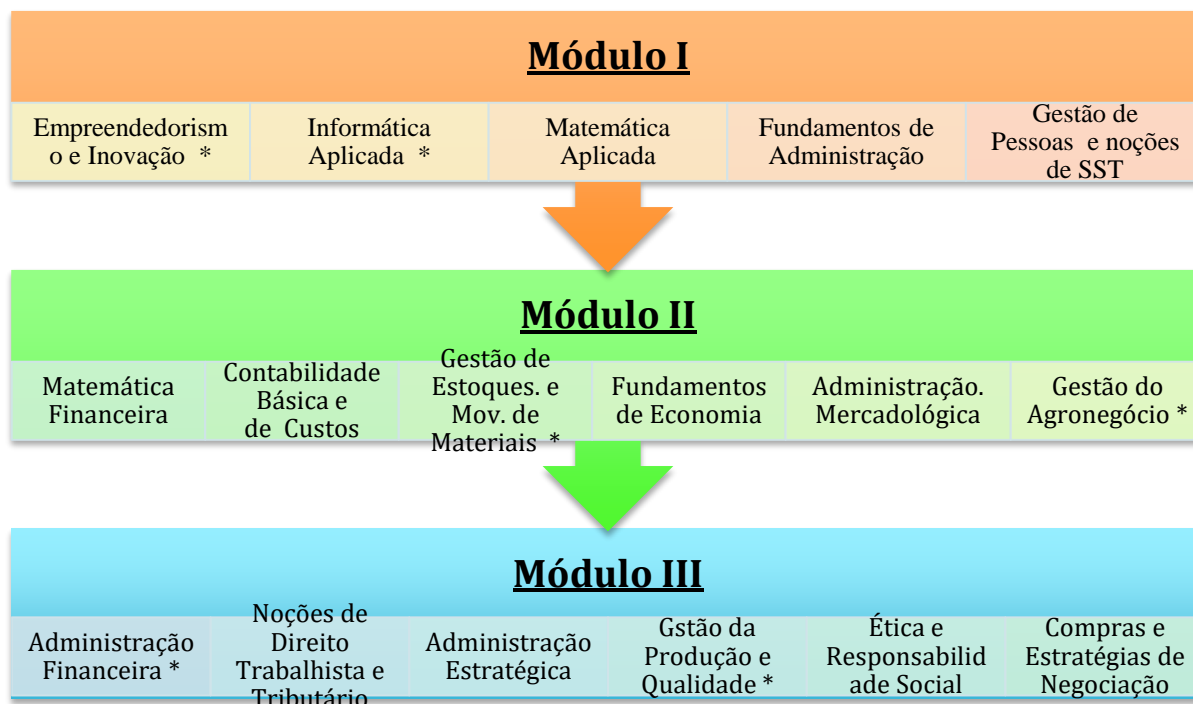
Módulo I

Empreendedorismo e Inovação *

Informática Aplicada *

Matemática Aplicada

Fundamentos de Administração

Gestão de Pessoas e noções de SST

Módulo II

Matemática Financeira

Contabilidade Básica e de Custos

Gestão de Estoques. e Mov. de Materiais *

Fundamentos de Economia

Administração. Mercadológica

Gestão do Agronegócio *

Módulo III

Administração Financeira *

Noções de Direito Trabalhista e Tributário

Administração Estratégica

Gstão da Produção e Qualidade *

Ética e Responsabilidade Social

Compras e Estratégias de Negociação